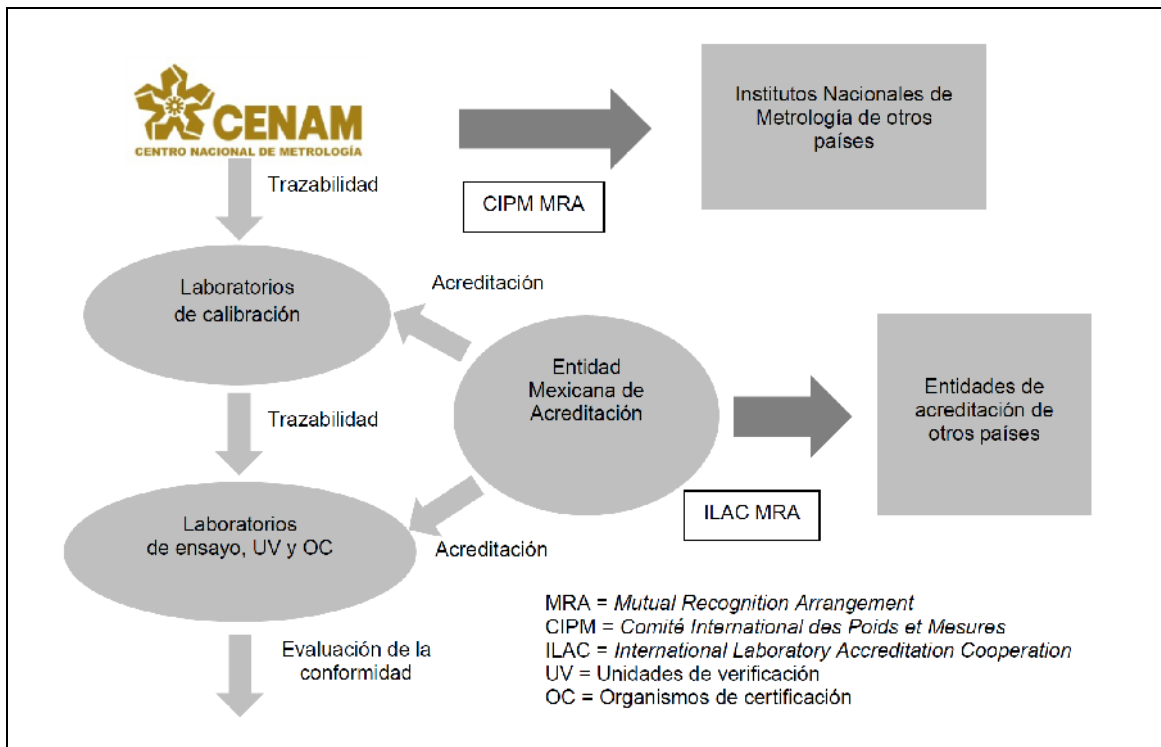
CENAM
CENTRO NACIONAL DE METROLOGÍA

Institutos Nacionales de Metrologia de otros países

CIPM MRA

Trazabilidad

Laboratorios de calibración

Acreditación

Entidad Mexicana de Acreditación

Entidades de acreditación de otros países

Trazabilidad

ILAC MRA

Laboratorios de ensayo, UV y OC

Acreditación

Evaluación de la conformidad

MRA = *Mutual Recognition Arrangement*
CIPM = *Comité International des Poids et Mesures*
ILAC = *International Laboratory Accreditation Cooperation*
UV = Unidades de verificación
OC = Organismos de certificación